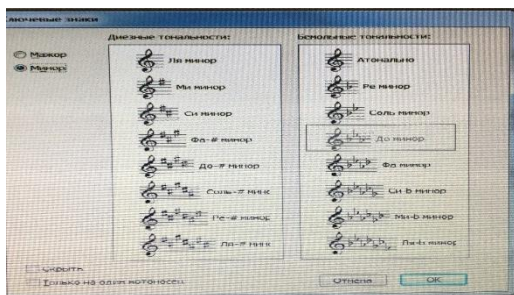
ючевые знаки

Мажор
Минор

Диезные тональности:
Ля минор
Ми минор
Си минор
Фа-# минор
До-# минор
Соль-# минор
Ре-# минор
Ля-# минор

Бемольные тональности:
Атонально
Ре минор
Соль минор
До минор
Фа минор
Си-b минор
Ми-b минор
Ля-b минор

Скрыть
Только на одном нотоносце

Отмена
OK